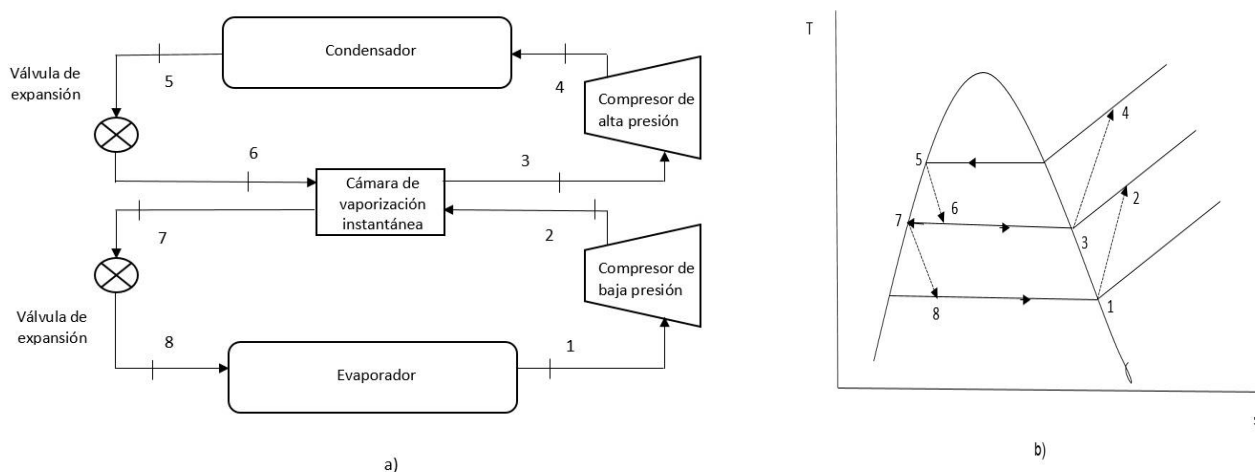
Válvula de expansión

Condensador

5

4

Compresor de alta presión

6

3

Cámara de vaporización instantánea

7

2

Compresor de baja presión

Válvula de expansión

8

1

Evaporador

a)

T

4

5

6

2

7

3

8

1

b)